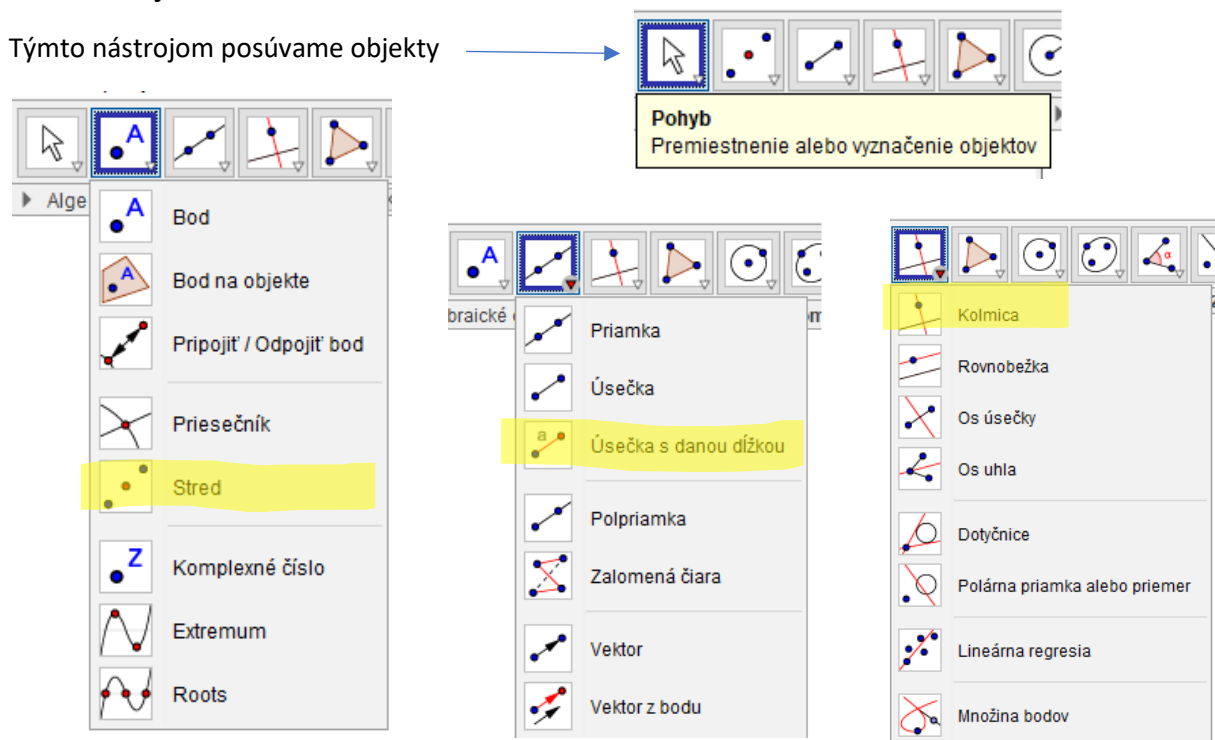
Týmto nástrojom posúvame objekty

Pohyb
Premiestnenie alebo vyznačenie objektov

A

Alge

A
Bod

A
Bod na objekte

Pripojiť / Odpojiť bod

Priesečník

Stred

Z
Komplexné číslo

Extremum

Roots

A

braické

om

Priamka

Úsečka

a
Úsečka s danou dĺžkou

Polpriamka

Zalomená čiara

Vektor

Vektor z bodu

α

Kolmica

Rovnobežka

Os úsečky

Os uhla

Dotyčnice

Polárna priamka alebo priemer

Lineárna regresia

Množina bodov